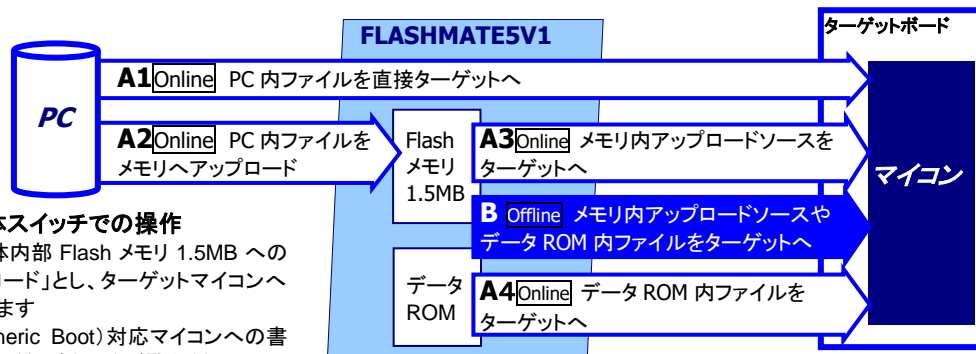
FLASHMATE5V1

ターゲットボード

PC

A1 Online PC 内ファイルを直接ターゲットへ

A2 Online PC 内ファイルを メモリへアップロード

Flash メモリ 1.5MB

A3 Online メモリ内アップロードソースを ターゲットへ

マイコン

B Offline メモリ内アップロードソースや データ ROM 内ファイルをターゲットへ

データ ROM

A4 Online データ ROM 内ファイルを ターゲットへ

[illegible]スイッチでの操作
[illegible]体内部 Flash メモリ 1.5MB への
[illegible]ード」とし、ターゲットマイコンへ
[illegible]ます
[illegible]neric Boot）対応マイコンへの書
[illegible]